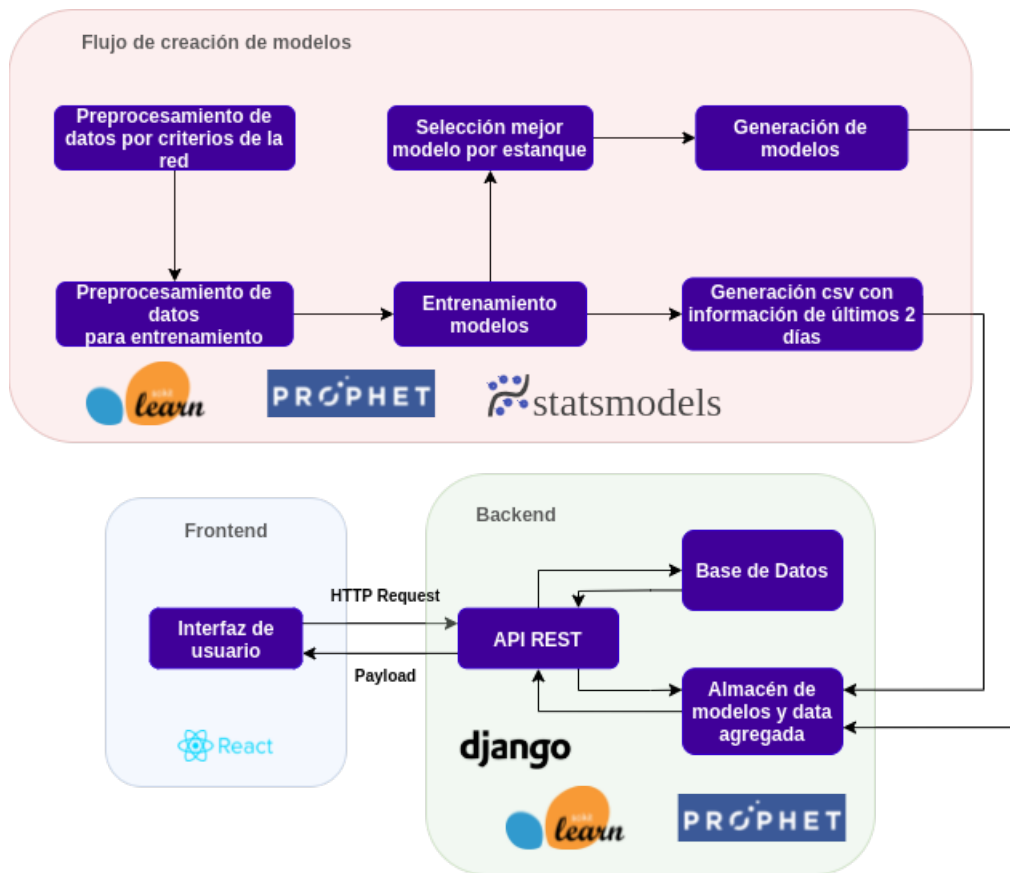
Flujo de creación de modelos

Preprocesamiento de datos por criterios de la red

Selección mejor modelo por estanque

Generación de modelos

Preprocesamiento de datos para entrenamiento

Entrenamiento modelos

Generación csv con información de últimos 2 días

scikit learn

PROPHET

statsmodels

Frontend

Backend

Base de Datos

HTTP Request

Interfaz de usuario

API REST

Payload

Almacén de modelos y data agregada

React

django

scikit learn

PROPHET